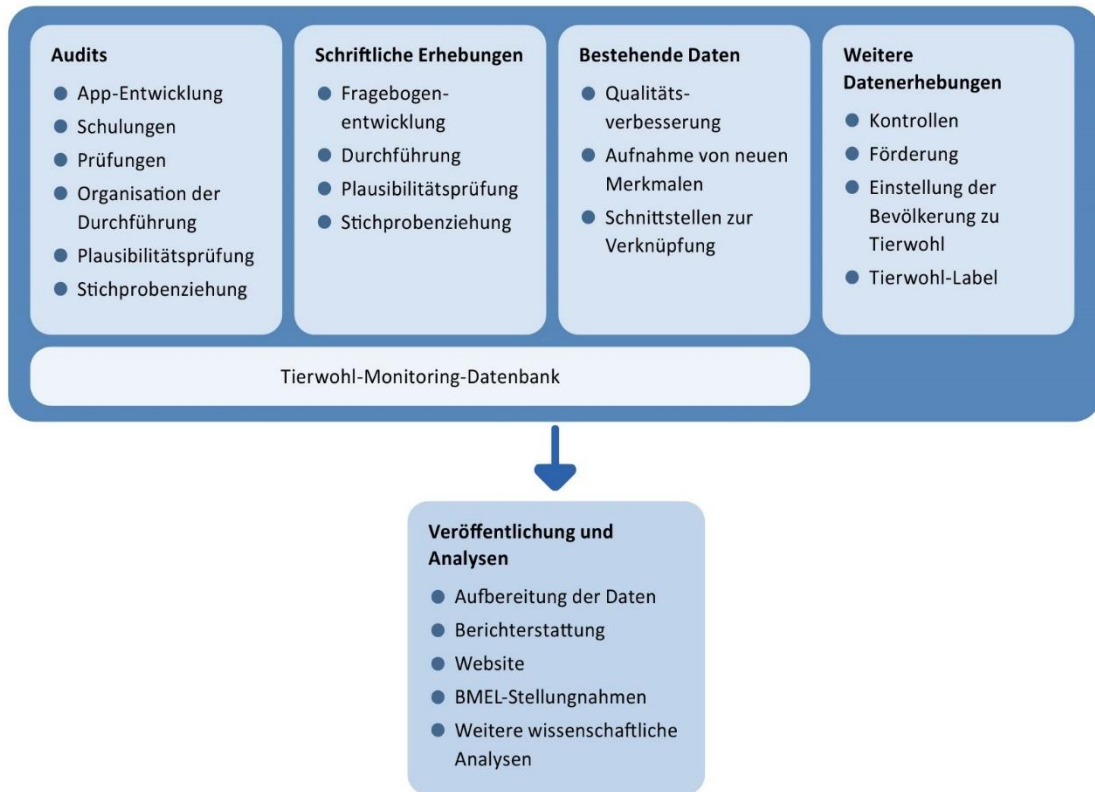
**Audits**
- App-Entwicklung
- Schulungen
- Prüfungen
- Organisation der Durchführung
- Plausibilitätsprüfung
- Stichprobenziehung

**Schriftliche Erhebungen**
- Fragebogenentwicklung
- Durchführung
- Plausibilitätsprüfung
- Stichprobenziehung

**Bestehende Daten**
- Qualitätsverbesserung
- Aufnahme von neuen Merkmalen
- Schnittstellen zur Verknüpfung

**Weitere Datenerhebungen**
- Kontrollen
- Förderung
- Einstellung der Bevölkerung zu Tierwohl
- Tierwohl-Label

Tierwohl-Monitoring-Datenbank

**Veröffentlichung und Analysen**
- Aufbereitung der Daten
- Berichterstattung
- Website
- BMEL-Stellungnahmen
- Weitere wissenschaftliche Analysen